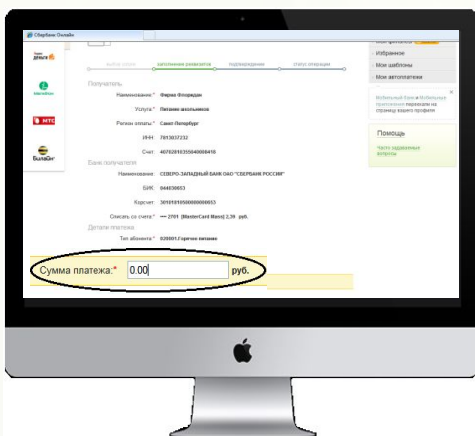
Сбербанк Онлайн

Яндекс ДЕНЬГИ

МегаФон

МТС

Билайн

Выбор услуги — Заполнение реквизитов — Подтверждение — Статус операции

Получатель

Наименование:* Фирма Флоридан

Услуга:* Питание школьников

Регион оплаты:* Санкт-Петербург

ИНН: 7813037232

Счет: 40702810355040008418

Банк получателя

Наименование: СЕВЕРО-ЗАПАДНЫЙ БАНК ОАО "СБЕРБАНК РОССИИ"

БИК: 044030653

Корсчет: 30101810500000000653

Списать со счета:* •••• 2701 [MasterCard Mass] 2,39 руб.

Детали платежа

Тип абонента:* 020001.Горячее питание

Сумма платежа:* 0.00 руб.

Мои данные

Избранное

Мои шаблоны

Мои автоплатежи

Мобильный банк и Мобильные приложения перенесли на страницу вашего профиля

Помощь

Часто задаваемые вопросы